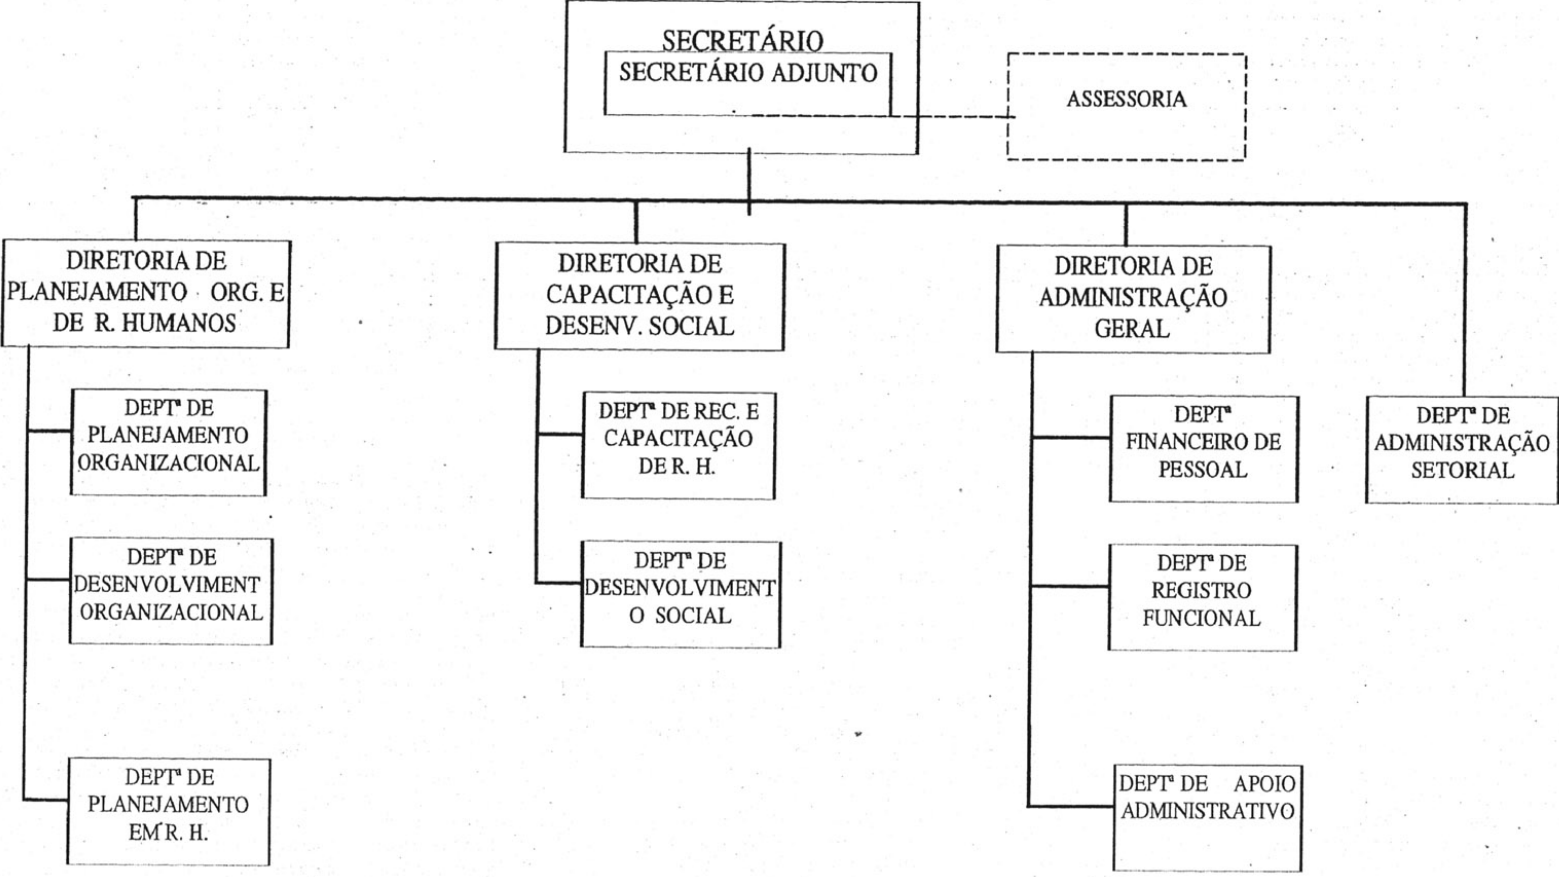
SECRETÁRIO
SECRETÁRIO ADJUNTO

ASSESSORIA

DIRETORIA DE PLANEJAMENTO ORG. E DE R. HUMANOS

DEPT$^{a}$ DE PLANEJAMENTO ORGANIZACIONAL

DEPT$^{a}$ DE DESENVOLVIMENT ORGANIZACIONAL

DEPT$^{a}$ DE PLANEJAMENTO EM R. H.

DIRETORIA DE CAPACITAÇÃO E DESENV. SOCIAL

DEPT$^{a}$ DE REC. E CAPACITAÇÃO DE R. H.

DEPT$^{a}$ DE DESENVOLVIMENT O SOCIAL

DIRETORIA DE ADMINISTRAÇÃO GERAL

DEPT$^{a}$ FINANCEIRO DE PESSOAL

DEPT$^{a}$ DE REGISTRO FUNCIONAL

DEPT$^{a}$ DE APOIO ADMINISTRATIVO

DEPT$^{a}$ DE ADMINISTRAÇÃO SETORIAL